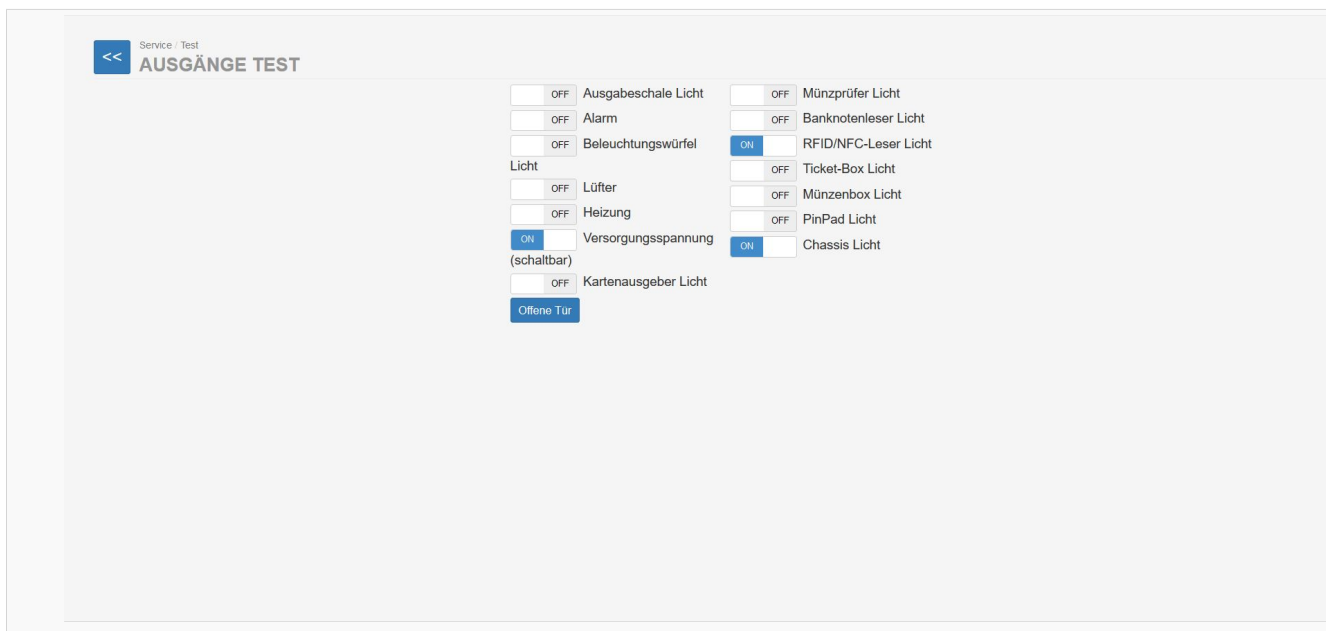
<<

Service / Test
AUSGÄNGE TEST

OFF Ausgabeschale Licht
OFF Alarm
OFF Beleuchtungswürfel Licht
OFF Lüfter
OFF Heizung
ON Versorgungsspannung (schaltbar)
OFF Kartenausgeber Licht
Offene Tür

OFF Münzprüfer Licht
OFF Banknotenleser Licht
ON RFID/NFC-Leser Licht
OFF Ticket-Box Licht
OFF Münzenbox Licht
OFF PinPad Licht
ON Chassis Licht